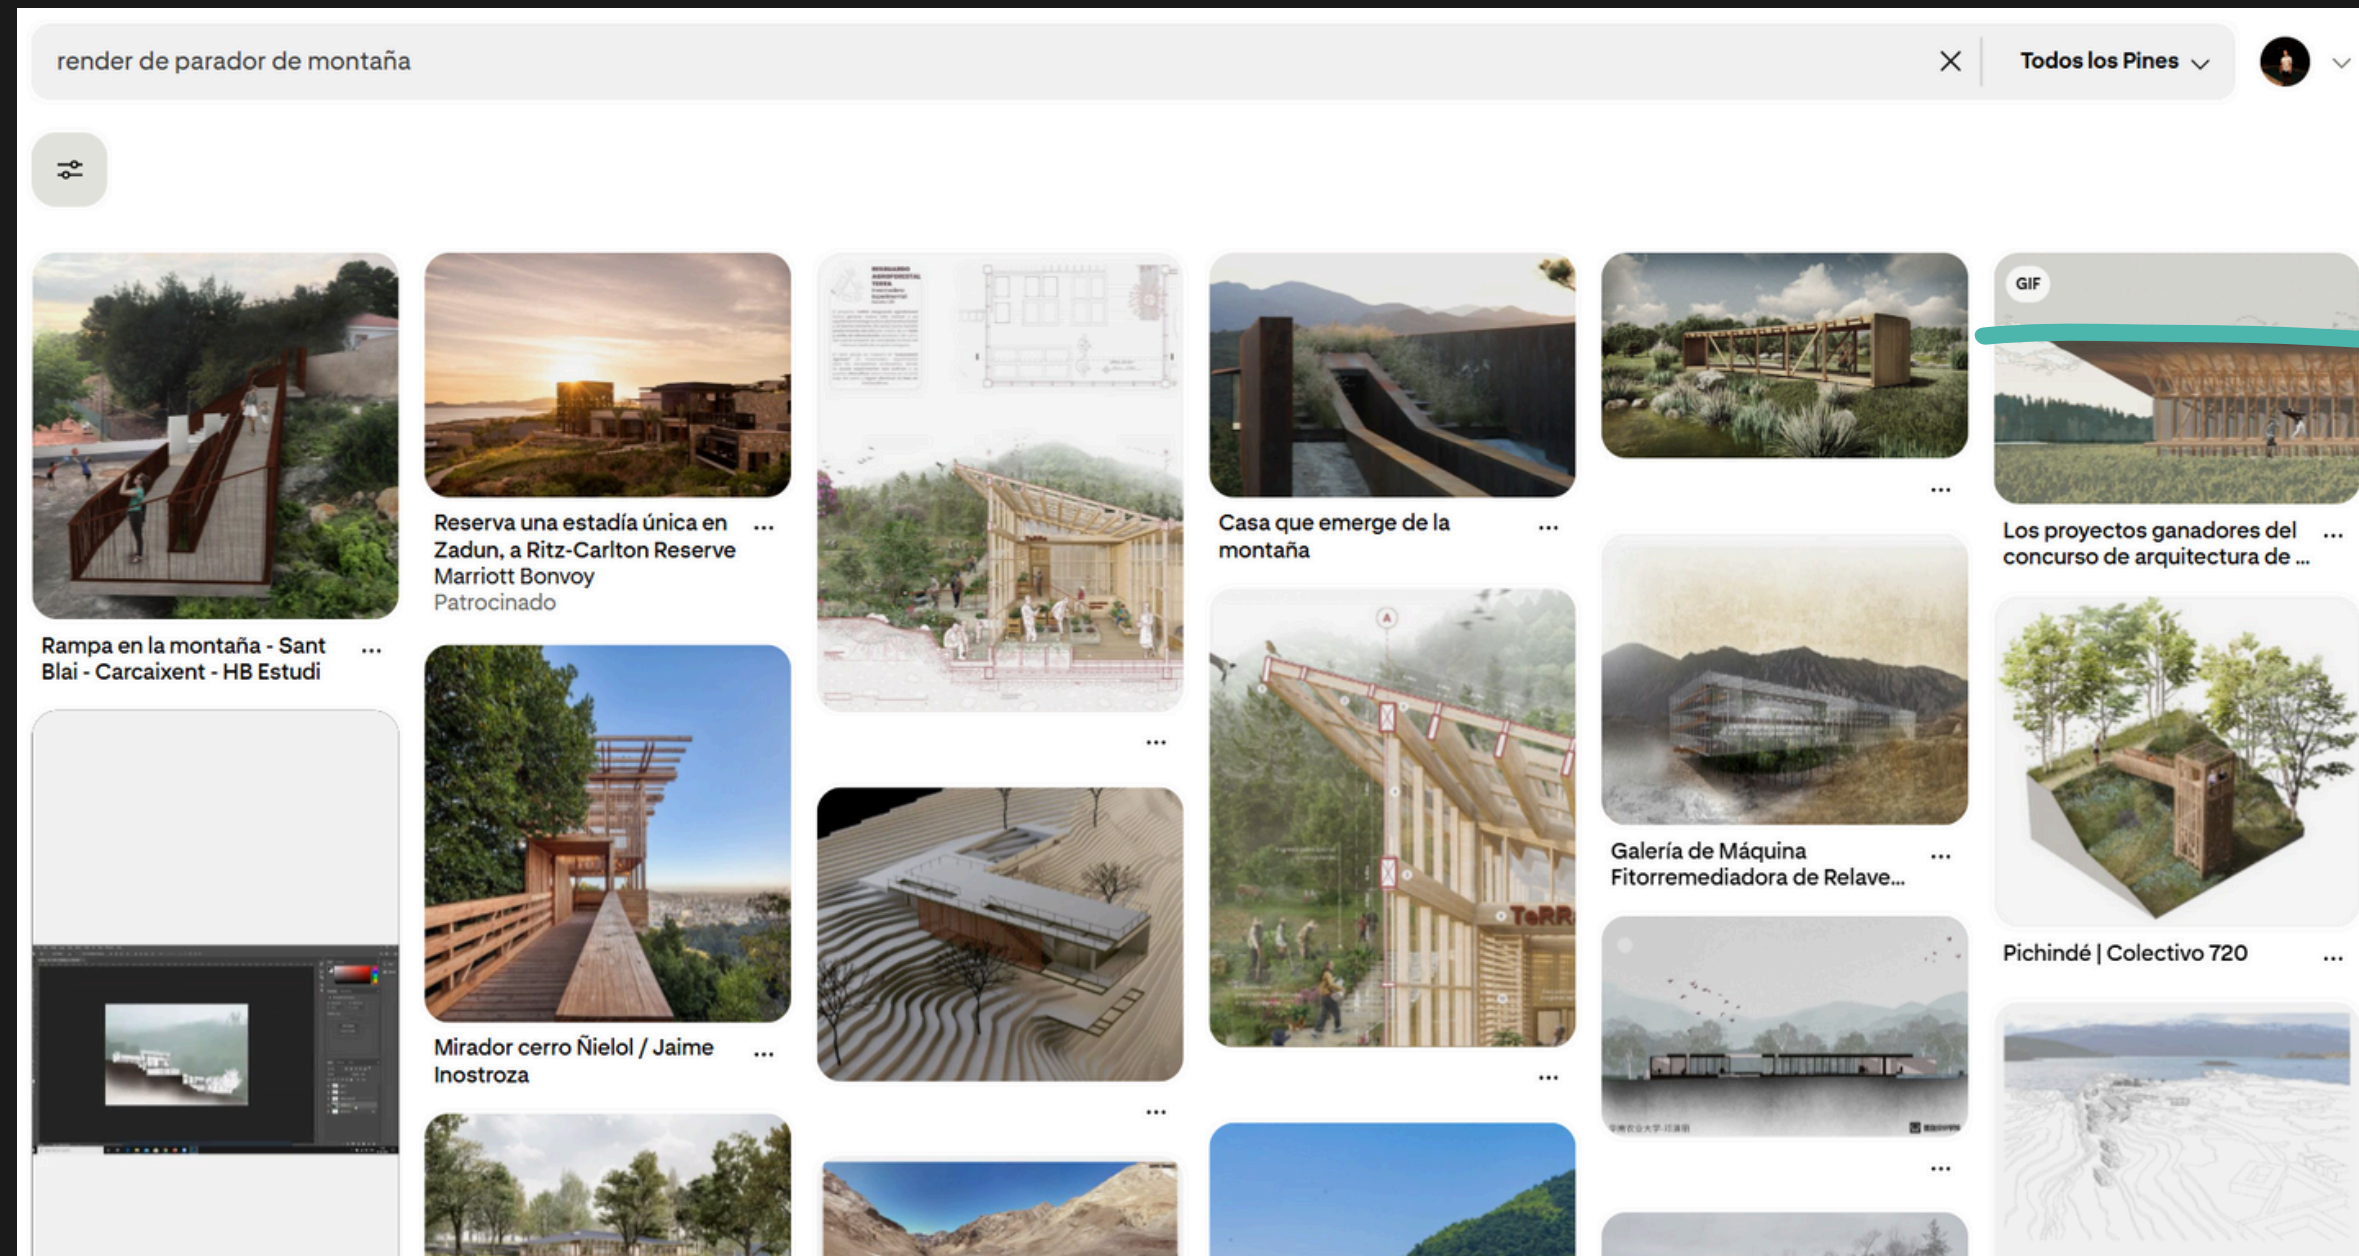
render de parador de montaña

Todos los Pines

Rampa en la montaña - Sant Blai - Carcaixent - HB Estudi ...

Reserva una estadía única en Zadun, a Ritz-Carlton Reserve Marriott Bonvoy ...
Patrocinado

Mirador cerro Ñielol / Jaime Inostroza ...

...

...

Casa que emerge de la montaña ...

TeRR

...

...

Galería de Máquina Fitorremediadora de Relave... ...

...

GIF

Los proyectos ganadores del concurso de arquitectura de ... ...

Pichindé | Colectivo 720 ...